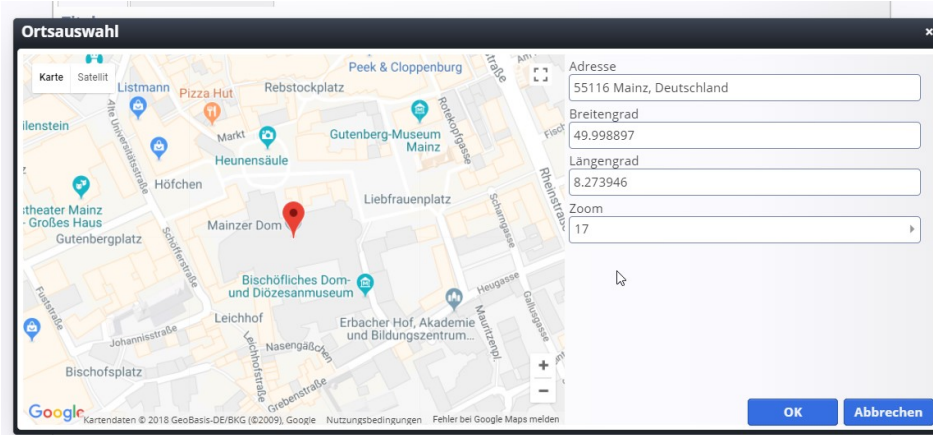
Ortsauswahl
×

Karte | Satellit

Listmann
Peek & Cloppenburg
Pizza Hut
Rebstockplatz
ilenstein
Alte Universitätsstraße
Markt
Gutenberg-Museum Mainz
Rotekopfgasse
Heunensäule
Höfchen
Liebfrauenplatz
Rheinstraße
stheater Mainz - Großes Haus
Mainzer Dom
Schangasse
Gutenbergplatz
Schöfferstraße
Bischöfliches Dom- und Diözesanmuseum
Heugasse
Fuststraße
Leichhof
Johannisstraße
Erbacher Hof, Akademie und Bildungszentrum...
Nasengäßchen
Mauritzenpl.
Leichhofstraße
Bischofsplatz
Grebenstraße
Fisch

Google
Kartendaten © 2018 GeoBasis-DE/BKG (©2009), Google  Nutzungsbedingungen  Fehler bei Google Maps melden

Adresse
55116 Mainz, Deutschland
Breitengrad
49.998897
Längengrad
8.273946
Zoom
17

OK
Abbrechen